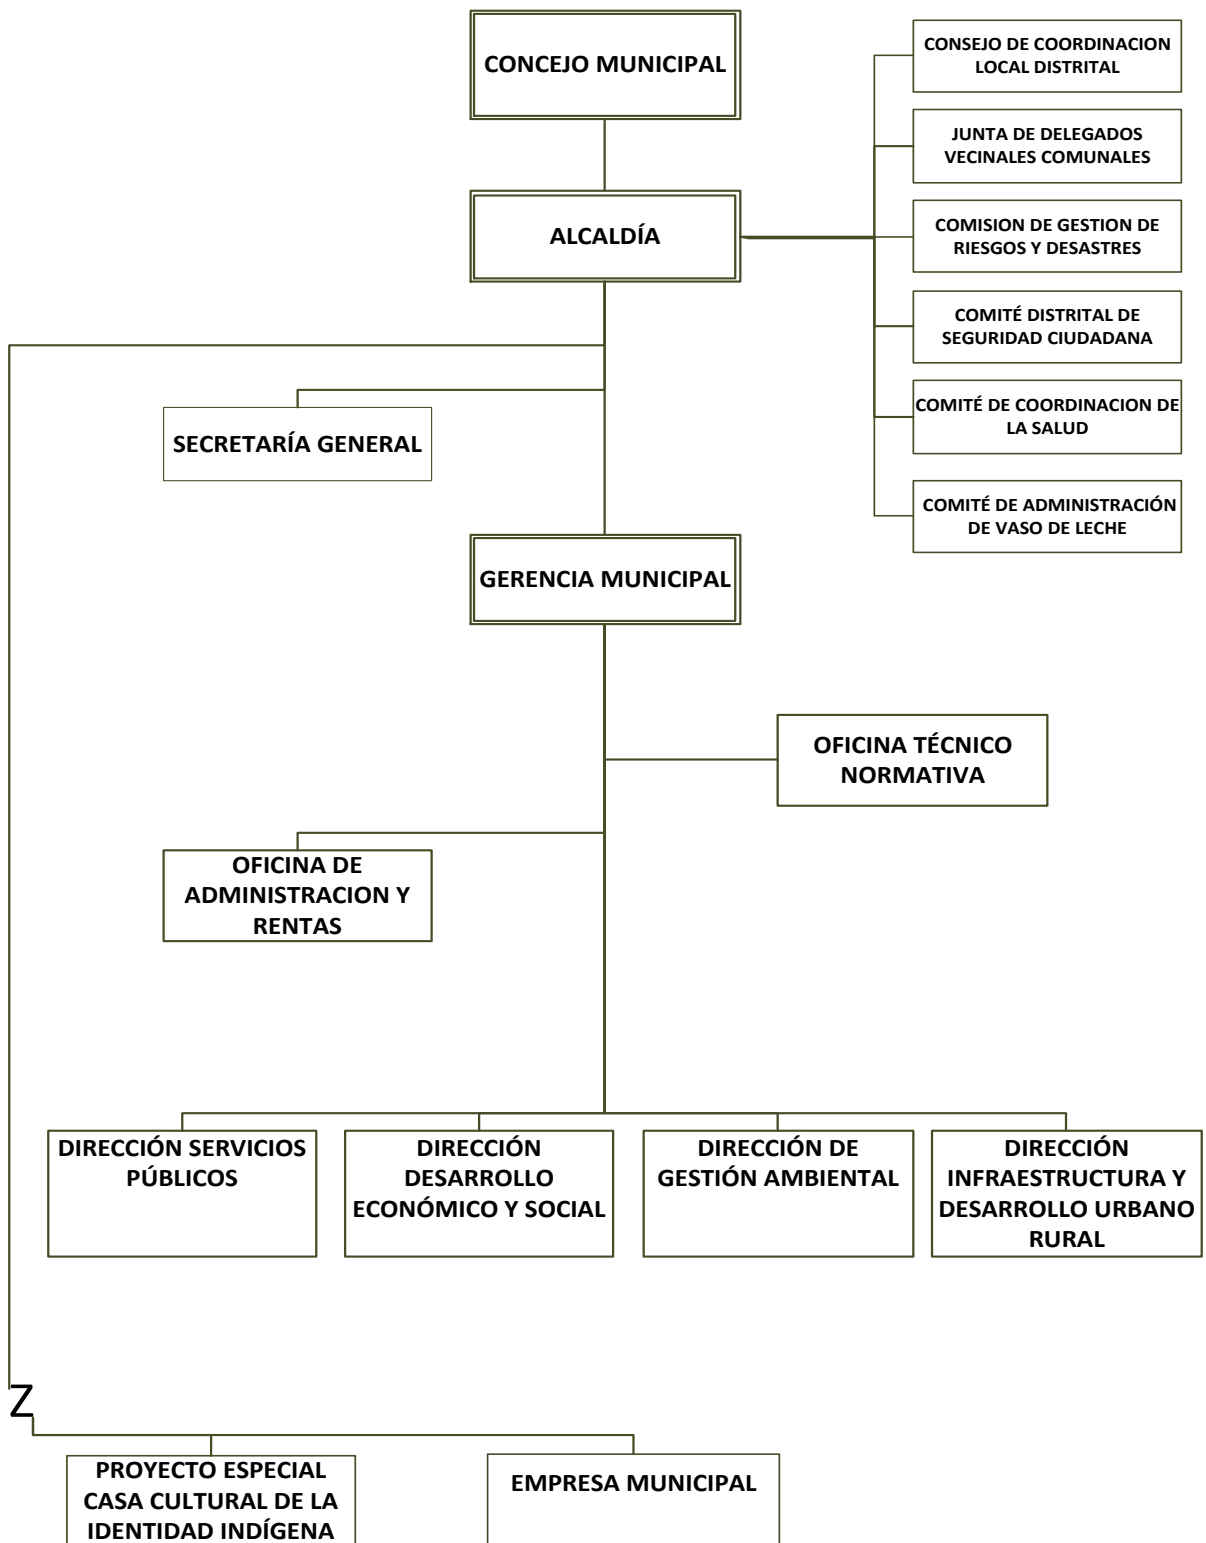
CONCEJO MUNICIPAL

CONSEJO DE COORDINACION LOCAL DISTRITAL

JUNTA DE DELEGADOS VECINALES COMUNALES

ALCALDÍA

COMISION DE GESTION DE RIESGOS Y DESASTRES

COMITÉ DISTRITAL DE SEGURIDAD CIUDADANA

SECRETARÍA GENERAL

COMITÉ DE COORDINACION DE LA SALUD

COMITÉ DE ADMINISTRACIÓN DE VASO DE LECHE

GERENCIA MUNICIPAL

OFICINA TÉCNICO NORMATIVA

OFICINA DE ADMINISTRACION Y RENTAS

DIRECCIÓN SERVICIOS PÚBLICOS

DIRECCIÓN DESARROLLO ECONÓMICO Y SOCIAL

DIRECCIÓN DE GESTIÓN AMBIENTAL

DIRECCIÓN INFRAESTRUCTURA Y DESARROLLO URBANO RURAL

Z

PROYECTO ESPECIAL CASA CULTURAL DE LA IDENTIDAD INDÍGENA

EMPRESA MUNICIPAL